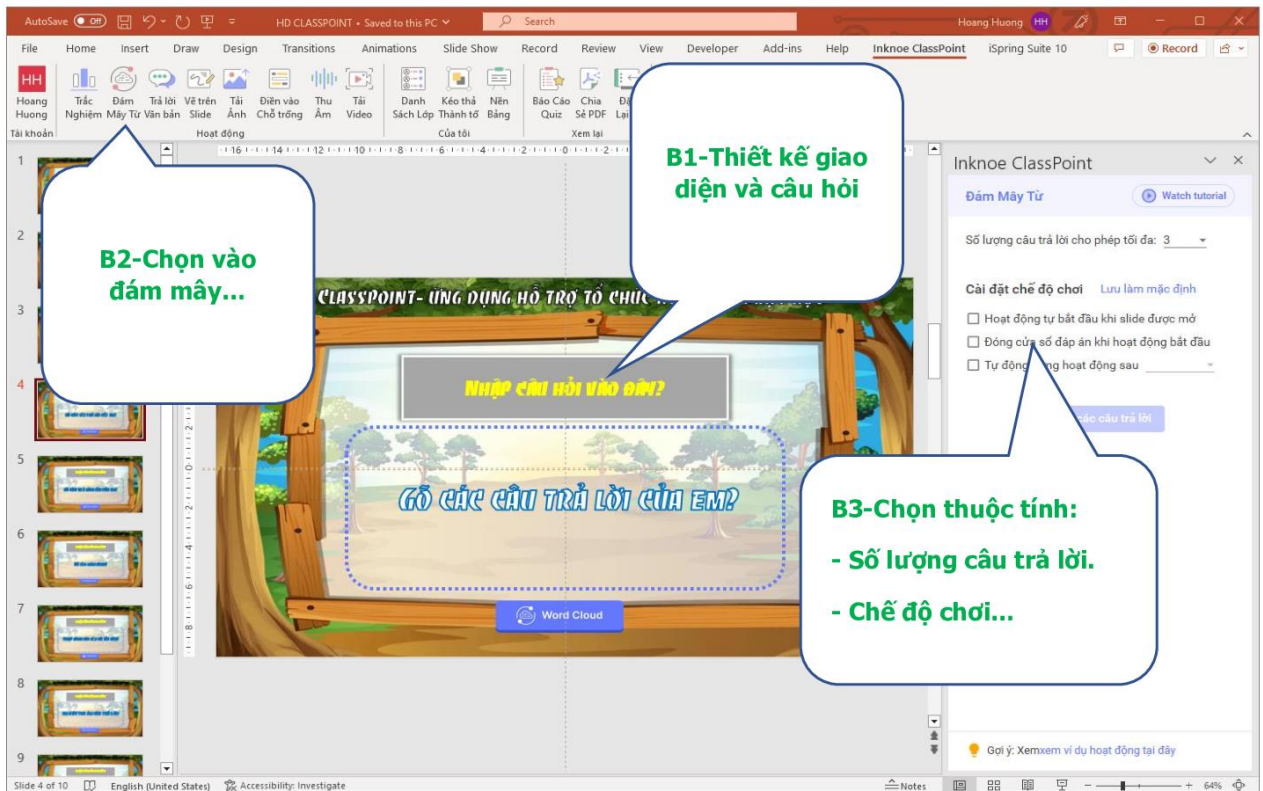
AutoSave Off HD CLASSPOINT • Saved to this PC Search Hoang Huong HH

File Home Insert Draw Design Transitions Animations Slide Show Record Review View Developer Add-ins Help Inknoe ClassPoint iSpring Suite 10 Record

HH Hoang Huong Tài khoản
Trắc Nghiệm Đám Mây Từ Trả lời Văn bản Vẽ trên Slide Tải Ảnh Điền vào Chỗ trống Thu Âm Tải Video Hoạt động
Danh Sách Lớp Kéo thả Thành tố Nền Bảng Của tôi
Báo Cáo Quiz Chia Sẻ PDF Đặt Lại Xem lại

B2-Chọn vào đám mây...

B1-Thiết kế giao diện và câu hỏi

CLASSPOINT- ỨNG DỤNG HỖ TRỢ TỔ CHỨC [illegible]

NHẬP CÂU HỎI VÀO ĐÂY?

GÕ CÁC CÂU TRẢ LỜI CỦA EM?

Word Cloud

Inknoe ClassPoint
Đám Mây Từ Watch tutorial
Số lượng câu trả lời cho phép tối đa: 3
Cài đặt chế độ chơi Lưu làm mặc định
Hoạt động tự bắt đầu khi slide được mở
Đóng cửa sổ đáp án khi hoạt động bắt đầu
Tự động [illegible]ng hoạt động sau
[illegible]các câu trả lời

B3-Chọn thuộc tính:
- Số lượng câu trả lời.
- Chế độ chơi...

Gợi ý: Xemxem ví dụ hoạt động tại đây

Slide 4 of 10 English (United States) Accessibility: Investigate Notes 64%